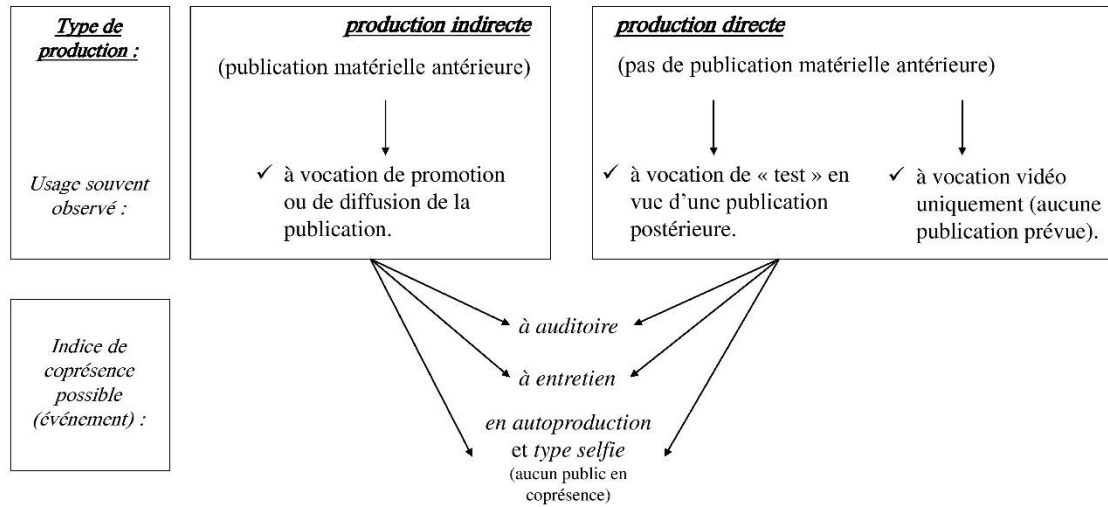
Type de production :

Usage souvent observé :

Indice de coprésence possible (événement) :

production indirecte

(publication matérielle antérieure)

✓ à vocation de promotion ou de diffusion de la publication.

production directe

(pas de publication matérielle antérieure)

✓ à vocation de « test » en vue d'une publication postérieure.

✓ à vocation vidéo uniquement (aucune publication prévue).

à auditoire

à entretien

en autoproduction et type selfie (aucun public en coprésence)